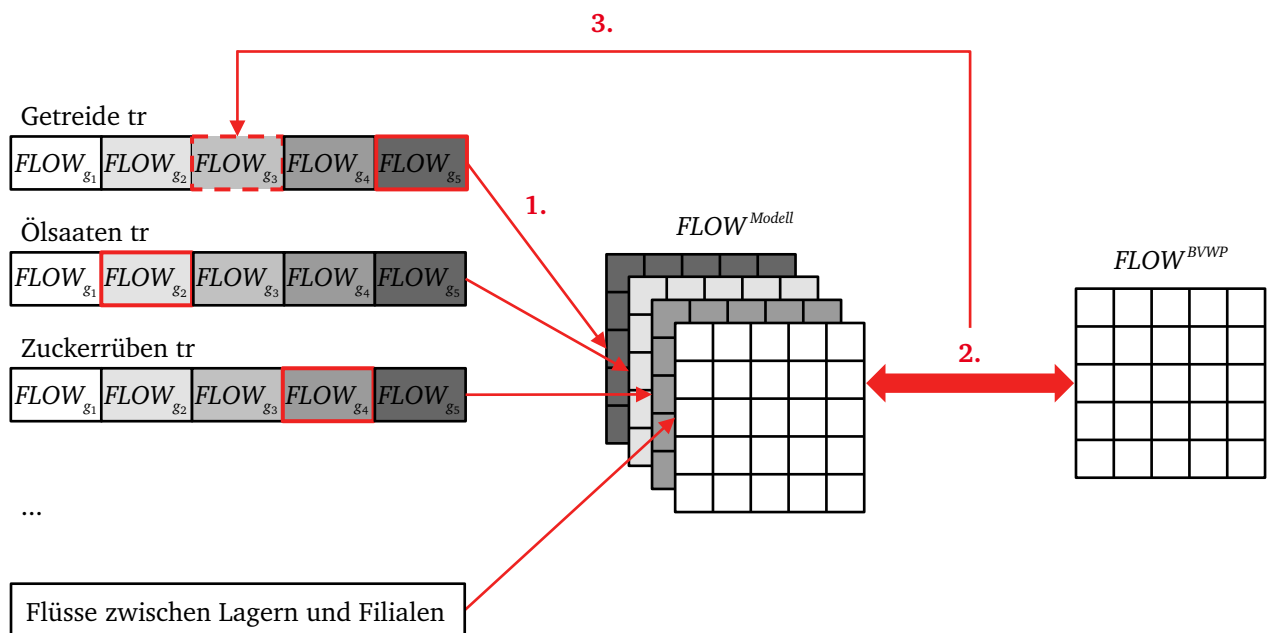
3.

Getreide tr

$FLOW_{g_1}$ $FLOW_{g_2}$ $FLOW_{g_3}$ $FLOW_{g_4}$ $FLOW_{g_5}$

1.

Ölsaaten tr

$FLOW_{g_1}$ $FLOW_{g_2}$ $FLOW_{g_3}$ $FLOW_{g_4}$ $FLOW_{g_5}$

Zuckerrüben tr

$FLOW_{g_1}$ $FLOW_{g_2}$ $FLOW_{g_3}$ $FLOW_{g_4}$ $FLOW_{g_5}$

...

Flüsse zwischen Lagern und Filialen

$FLOW^{Modell}$

2.

$FLOW^{BVWP}$